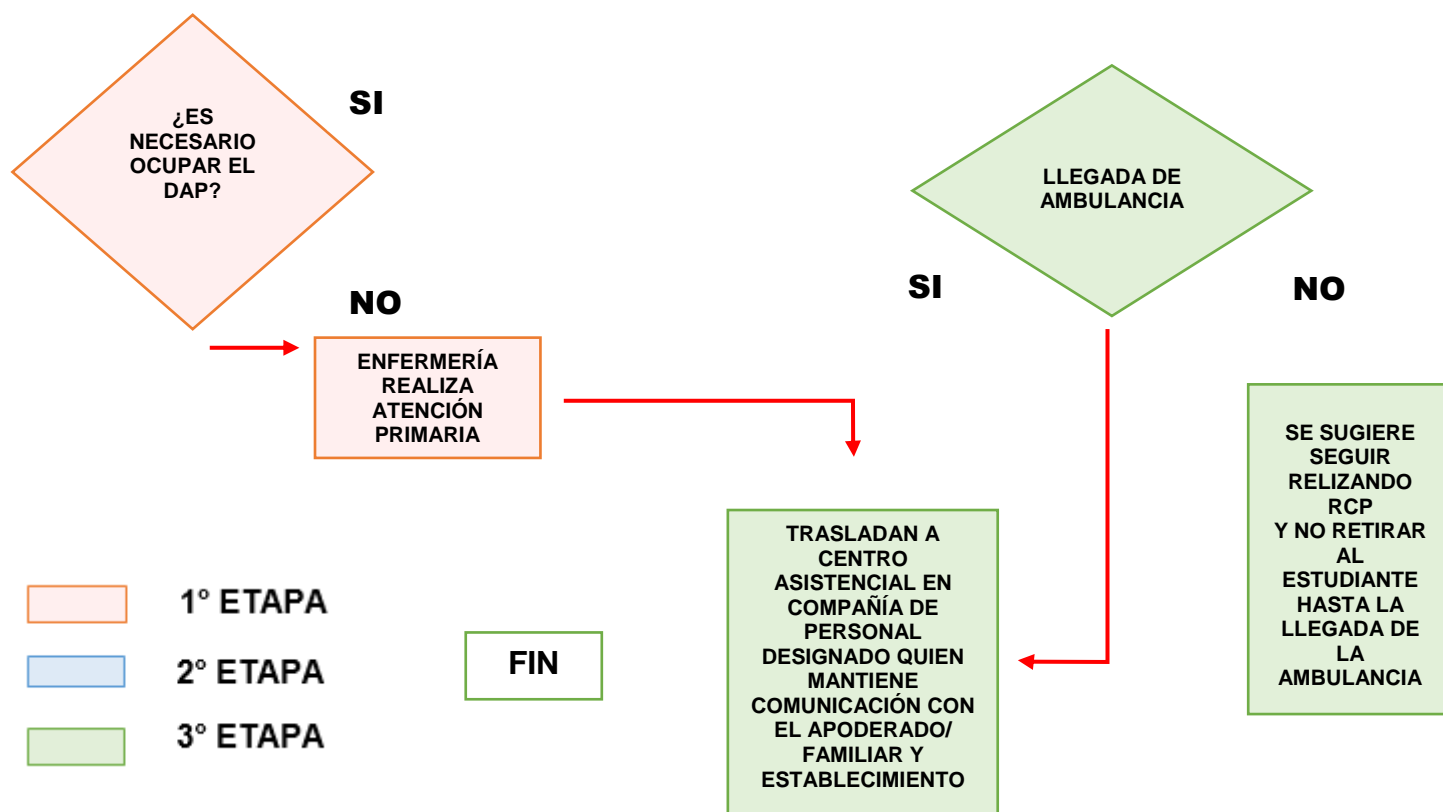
¿ES NECESARIO OCUPAR EL DAP?

SI

NO

ENFERMERÍA REALIZA ATENCIÓN PRIMARIA

LLEGADA DE AMBULANCIA

SI

NO

SE SUGIERE SEGUIR RELIZANDO RCP Y NO RETIRAR AL ESTUDIANTE HASTA LA LLEGADA DE LA AMBULANCIA

TRASLADAN A CENTRO ASISTENCIAL EN COMPAÑÍA DE PERSONAL DESIGNADO QUIEN MANTIENE COMUNICACIÓN CON EL APODERADO/ FAMILIAR Y ESTABLECIMIENTO

1° ETAPA

2° ETAPA

3° ETAPA

FIN